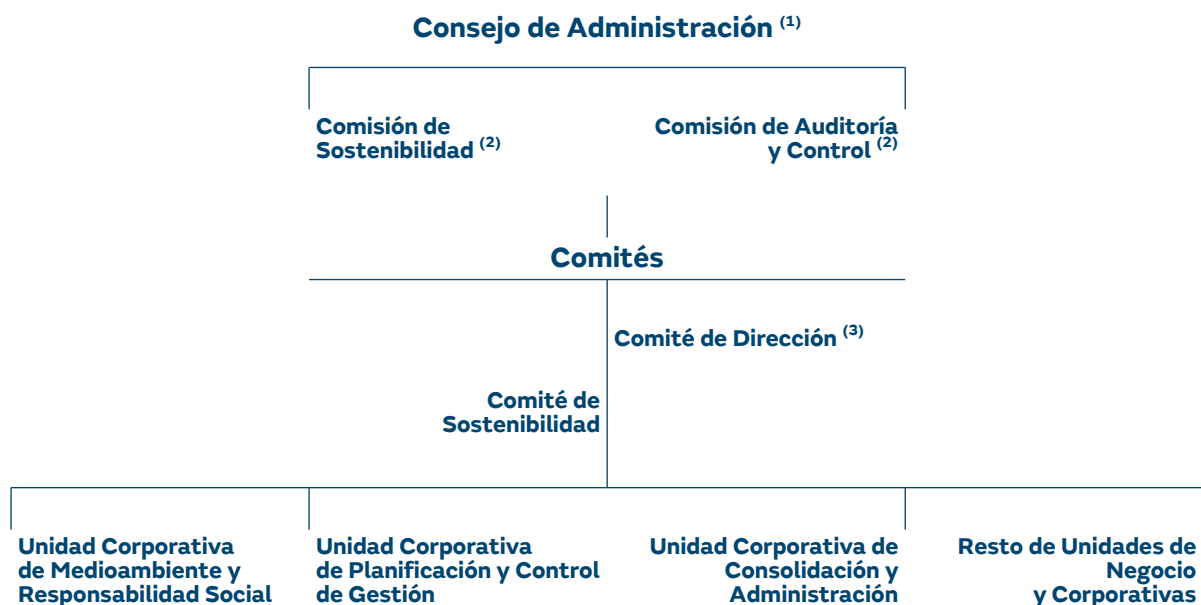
Consejo de Administración $^{(1)}$

Comisión de Sostenibilidad $^{(2)}$

Comisión de Auditoría y Control $^{(2)}$

Comités

Comité de Dirección $^{(3)}$

Comité de Sostenibilidad

Unidad Corporativa de Medioambiente y Responsabilidad Social

Unidad Corporativa de Planificación y Control de Gestión

Unidad Corporativa de Consolidación y Administración

Resto de Unidades de Negocio y Corporativas